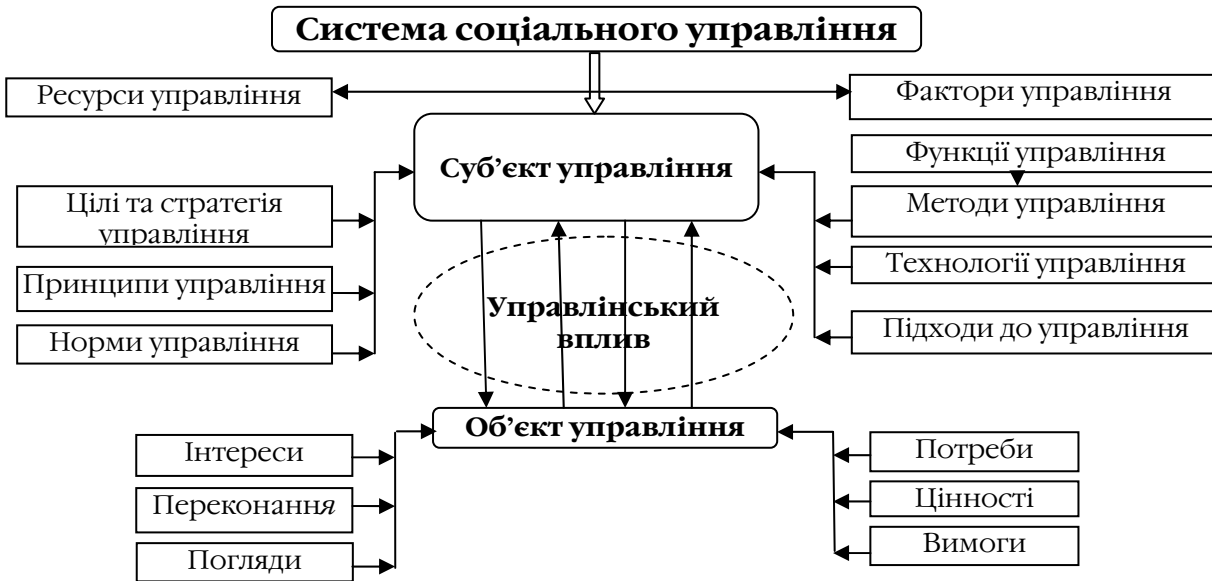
Система соціального управління

Ресурси управління

Фактори управління

Суб'єкт управління

Функції управління

Методи управління

Технології управління

Підходи до управління

Цілі та стратегія управління

Принципи управління

Норми управління

Управлінський вплив

Об'єкт управління

Інтереси

Переконання

Погляди

Потреби

Цінності

Вимоги